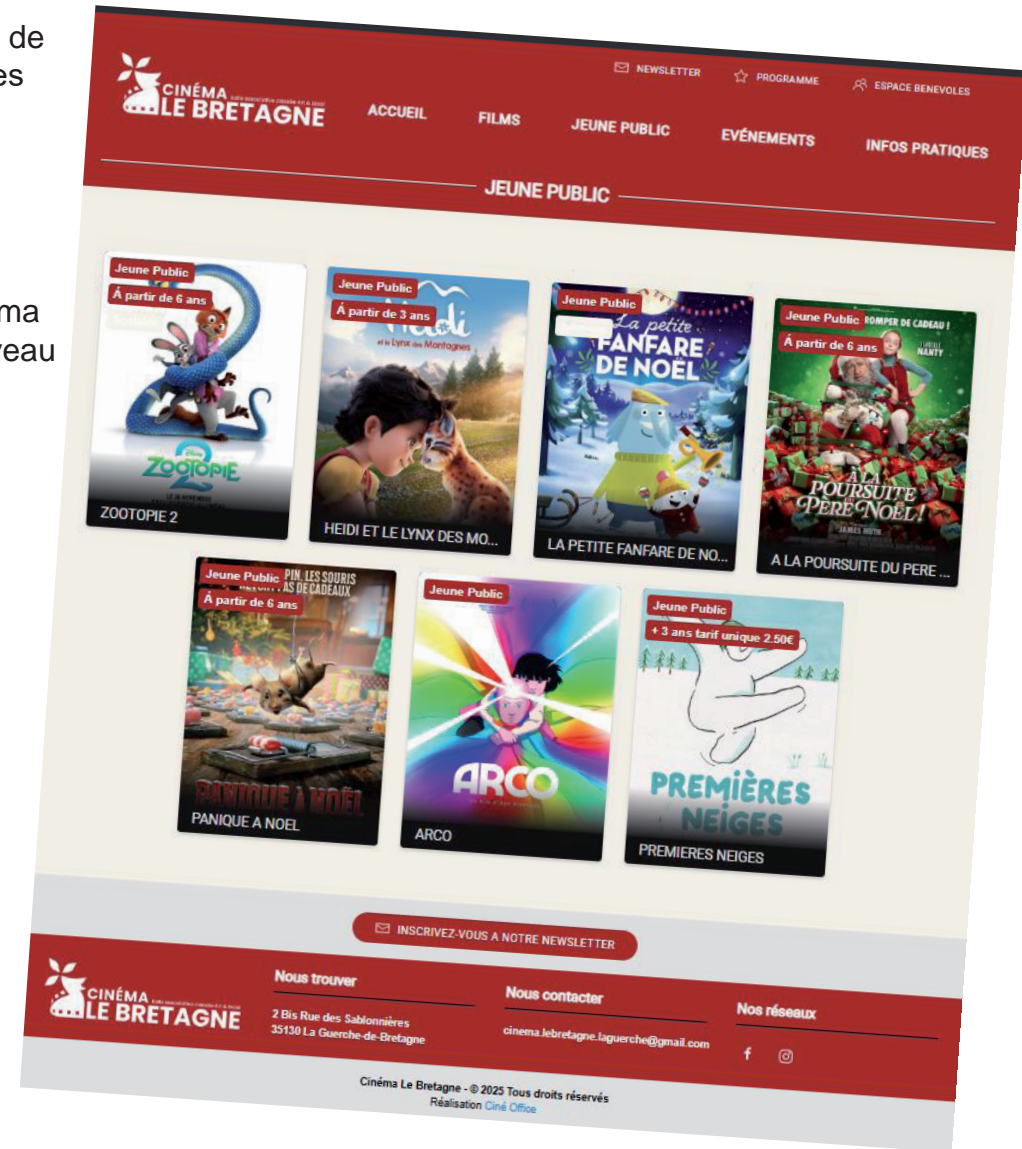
de
es

ma
eau

NEWSLETTER PROGRAMME ESPACE BENEVOLES

CINÉMA LE BRETAGNE

ACCUEIL FILMS JEUNE PUBLIC EVÉNEMENTS INFOS PRATIQUES

JEUNE PUBLIC

Jeune Public
À partir de 6 ans
ZOOTOPIE
ZOOTOPIE 2

Jeune Public
À partir de 3 ans
Heidi et le Lynx des Montagnes
HEIDI ET LE LYNX DES MO...

Jeune Public
La petite FANFARE DE NOËL
LA PETITE FANFARE DE NO...

Jeune Public
À partir de 6 ans
NANTY
À LA POURSUITE DU PÈRE NOËL!
JAMES HUTH
A LA POURSUITE DU PERE ...

Jeune Public
À partir de 6 ans
PANIQUE À NOËL
PANIQUE A NOEL

Jeune Public
ARCO
ARCO

Jeune Public
+ 3 ans tarif unique 2.50€
PREMIÈRES NEIGES
PREMIERES NEIGES

INSCRIVEZ-VOUS A NOTRE NEWSLETTER

CINÉMA LE BRETAGNE

Nous trouver
2 Bis Rue des Sablonnières
35130 La Guerche-de-Bretagne

Nous contacter
cinema.lebretagne.laguerche@gmail.com

Nos réseaux

Cinéma Le Bretagne - © 2025 Tous droits réservés
Réalisation Ciné Office